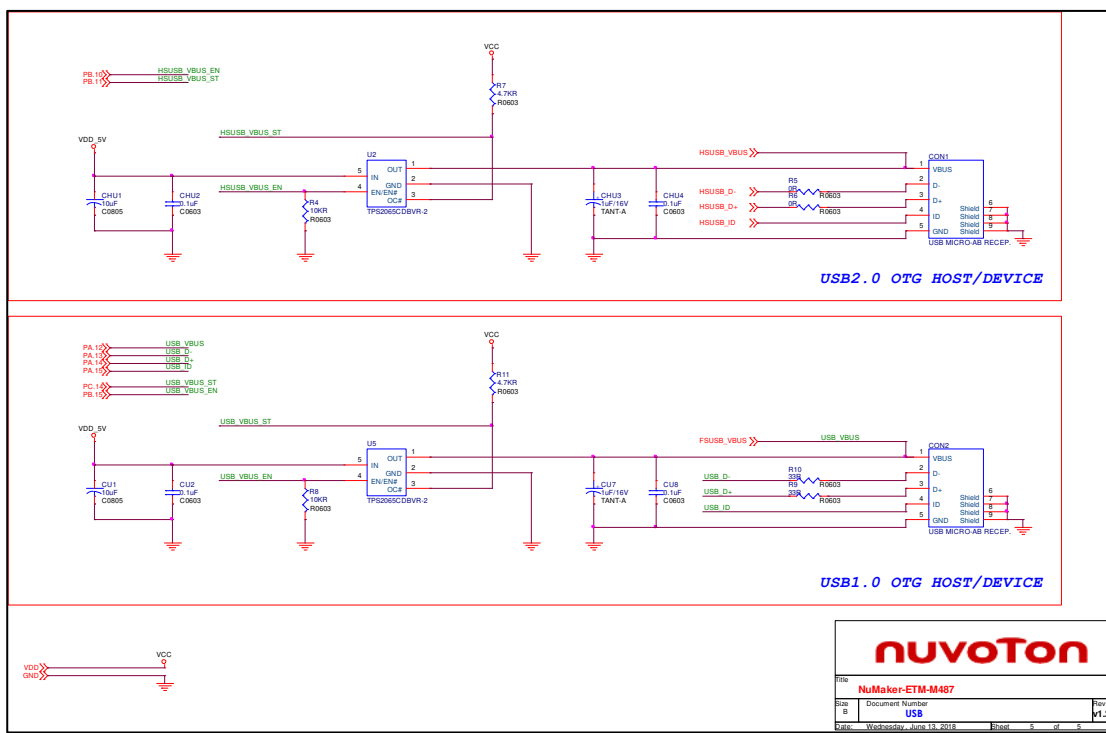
VCC
PB.10
PB.11
HSUSB_VBUS_EN
HSUSB_VBUS_ST
R7
4.7KR
R0603
VDD_5V
HSUSB_VBUS_ST
HSUSB_VBUS
CON1
U2
5 IN OUT 1
GND 2
4 EN/EN# OC# 3
TPS2065CDBVR-2
HSUSB_VBUS_EN
CHU1
10uF
C0805
CHU2
0.1uF
C0603
R4
10KR
R0603
CHU3
1uF/16V
TANT-A
CHU4
0.1uF
C0603
HSUSB_D-
HSUSB_D+
HSUSB_ID
R5
0R
R6
0R
R0603
R0603
1 VBUS
2 D-
3 D+
4 ID
5 GND
Shield 6
Shield 7
Shield 8
Shield 9
USB MICRO-AB RECEP.

USB2.0 OTG HOST/DEVICE

VCC
PA.12
PA.13
PA.14
PA.15
USB_VBUS
USB_D-
USB_D+
USB_ID
PC.14
PB.15
USB_VBUS_ST
USB_VBUS_EN
R11
4.7KR
R0603
VDD_5V
USB_VBUS_ST
FSUSB_VBUS
USB_VBUS
CON2
U5
5 IN OUT 1
GND 2
4 EN/EN# OC# 3
TPS2065CDBVR-2
USB_VBUS_EN
CU1
10uF
C0805
CU2
0.1uF
C0603
R8
10KR
R0603
CU7
1uF/16V
TANT-A
CU8
0.1uF
C0603
USB_D-
USB_D+
USB_ID
R10
33R
R9
33R
R0603
R0603
1 VBUS
2 D-
3 D+
4 ID
5 GND
Shield 6
Shield 7
Shield 8
Shield 9
USB MICRO-AB RECEP.

USB1.0 OTG HOST/DEVICE

VCC
VDD
GND

nuvoTon
Title
NuMaker-ETM-M487
Size B
Document Number
USB
Rev
v1.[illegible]
Date: Wednesday, June 13, 2018
Sheet 5 of 5